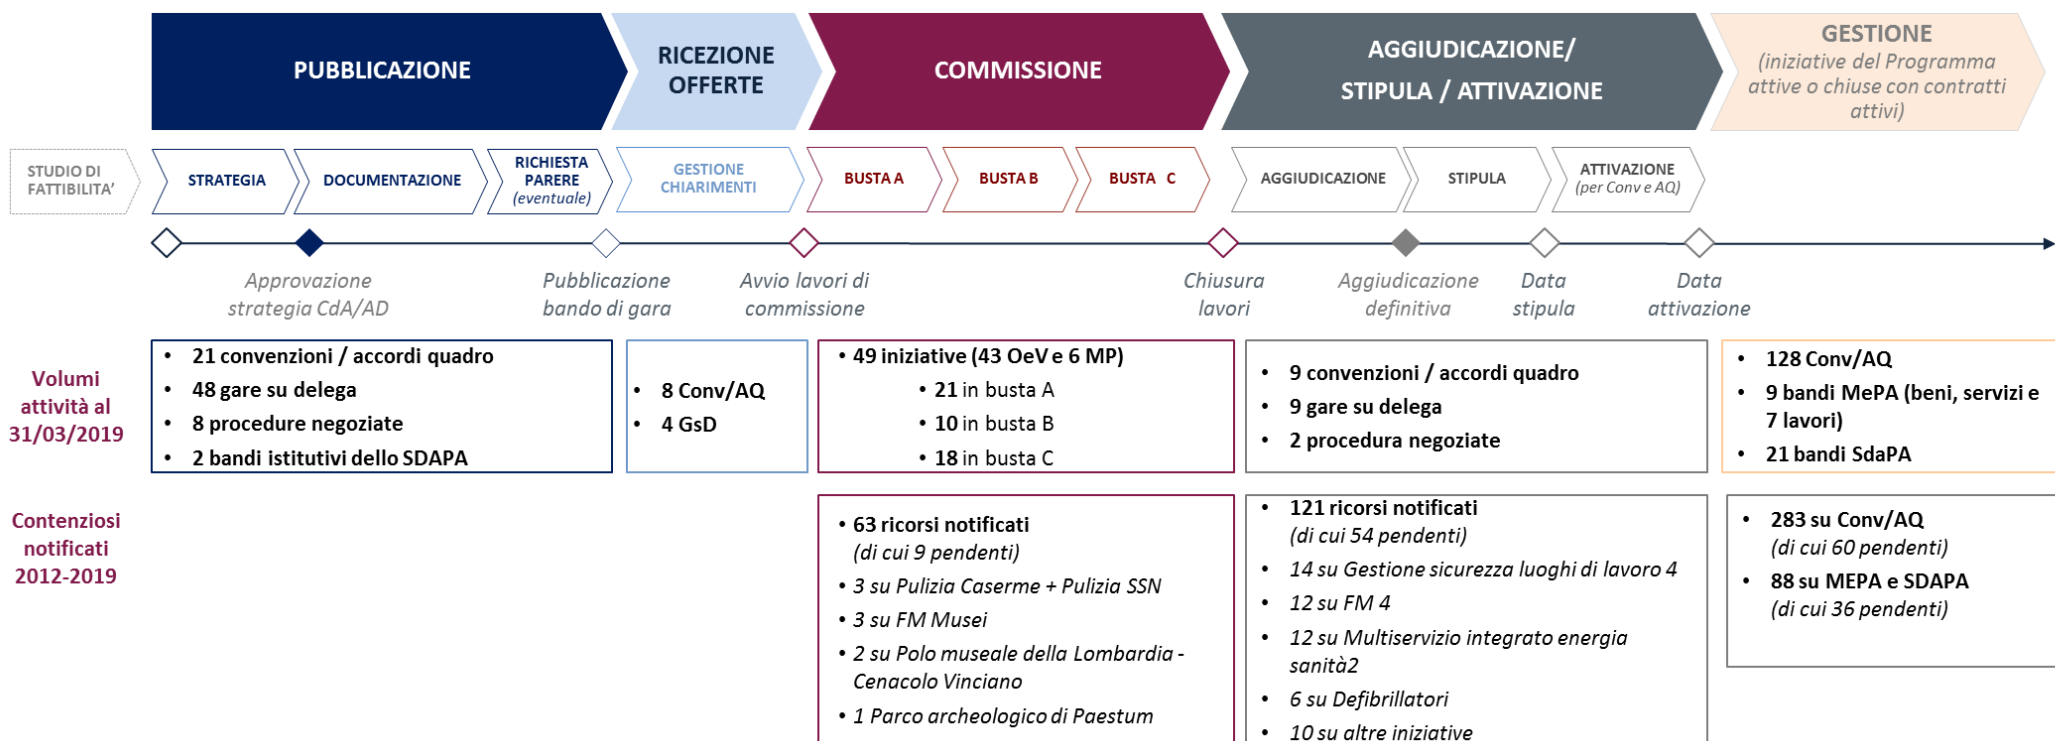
PUBBLICAZIONE

RICEZIONE OFFERTE

COMMISSIONE

AGGIUDICAZIONE/ STIPULA / ATTIVAZIONE

GESTIONE (iniziative del Programma attive o chiuse con contratti attivi)

STUDIO DI FATTIBILITA'

STRATEGIA

DOCUMENTAZIONE

RICHIESTA PARERE (eventuale)

GESTIONE CHIARIMENTI

BUSTA A

BUSTA B

BUSTA C

AGGIUDICAZIONE

STIPULA

ATTIVAZIONE (per Conv e AQ)

Approvazione strategia CdA/AD

Pubblicazione bando di gara

Avvio lavori di commissione

Chiusura lavori

Aggiudicazione definitiva

Data stipula

Data attivazione

Volumi attività al 31/03/2019

- 21 convenzioni / accordi quadro
- 48 gare su delega
- 8 procedure negoziate
- 2 bandi istitutivi dello SDAPA

- 8 Conv/AQ
- 4 GsD

- 49 iniziative (43 OeV e 6 MP)
  - 21 in busta A
  - 10 in busta B
  - 18 in busta C

- 9 convenzioni / accordi quadro
- 9 gare su delega
- 2 procedura negoziate

- 128 Conv/AQ
- 9 bandi MePA (beni, servizi e 7 lavori)
- 21 bandi SdaPA

Contenziosi notificati 2012-2019

- 63 ricorsi notificati (di cui 9 pendenti)
- 3 su Pulizia Caserme + Pulizia SSN
- 3 su FM Musei
- 2 su Polo museale della Lombardia - Cenacolo Vinciano
- 1 Parco archeologico di Paestum

- 121 ricorsi notificati (di cui 54 pendenti)
- 14 su Gestione sicurezza luoghi di lavoro 4
- 12 su FM 4
- 12 su Multiservizio integrato energia sanità2
- 6 su Defibrillatori
- 10 su altre iniziative

- 283 su Conv/AQ (di cui 60 pendenti)
- 88 su MEPA e SDAPA (di cui 36 pendenti)